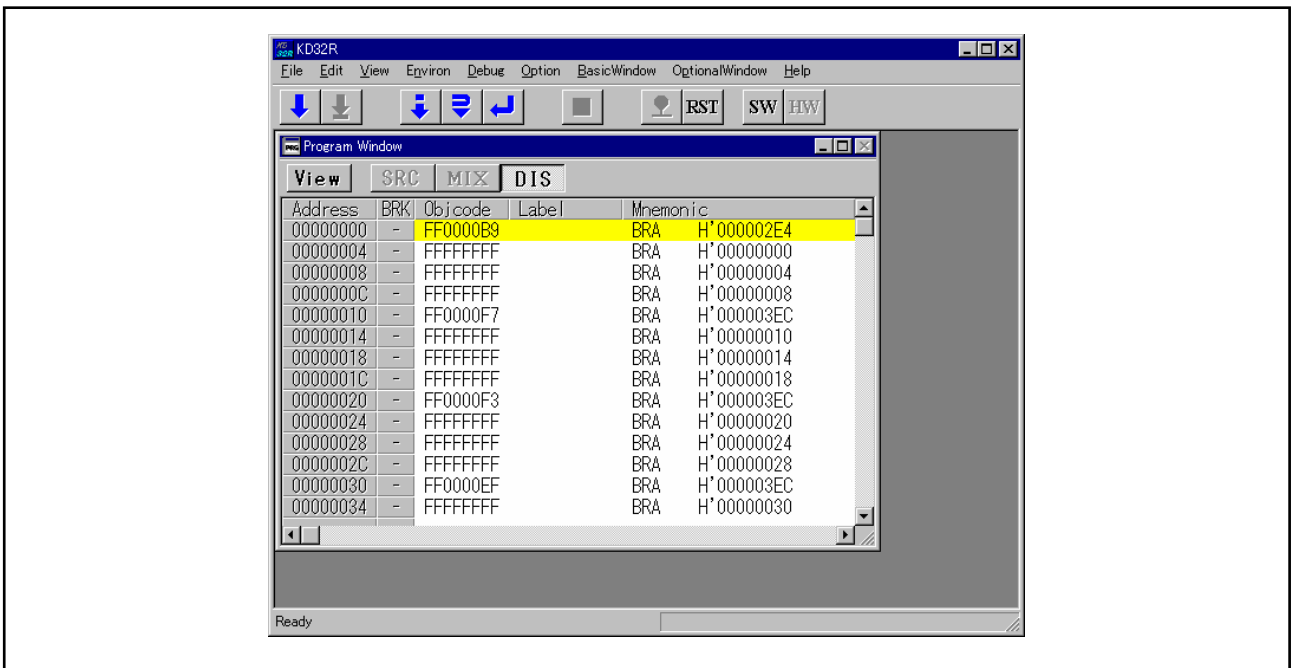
KD32R

File Edit View Environ Debug Option BasicWindow OptionalWindow Help

RST SW HW

Program Window

View SRC MIX DIS

| Address | BRK | Objcode | Label | Mnemonic | |
|---|---|---|---|---|---|
| 00000000 | - | FF0000B9 | | BRA | H'000002E4 |
| 00000004 | - | FFFFFFFF | | BRA | H'00000000 |
| 00000008 | - | FFFFFFFF | | BRA | H'00000004 |
| 0000000C | - | FFFFFFFF | | BRA | H'00000008 |
| 00000010 | - | FF0000F7 | | BRA | H'000003EC |
| 00000014 | - | FFFFFFFF | | BRA | H'00000010 |
| 00000018 | - | FFFFFFFF | | BRA | H'00000014 |
| 0000001C | - | FFFFFFFF | | BRA | H'00000018 |
| 00000020 | - | FF0000F3 | | BRA | H'000003EC |
| 00000024 | - | FFFFFFFF | | BRA | H'00000020 |
| 00000028 | - | FFFFFFFF | | BRA | H'00000024 |
| 0000002C | - | FFFFFFFF | | BRA | H'00000028 |
| 00000030 | - | FF0000EF | | BRA | H'000003EC |
| 00000034 | - | FFFFFFFF | | BRA | H'00000030 |

Ready